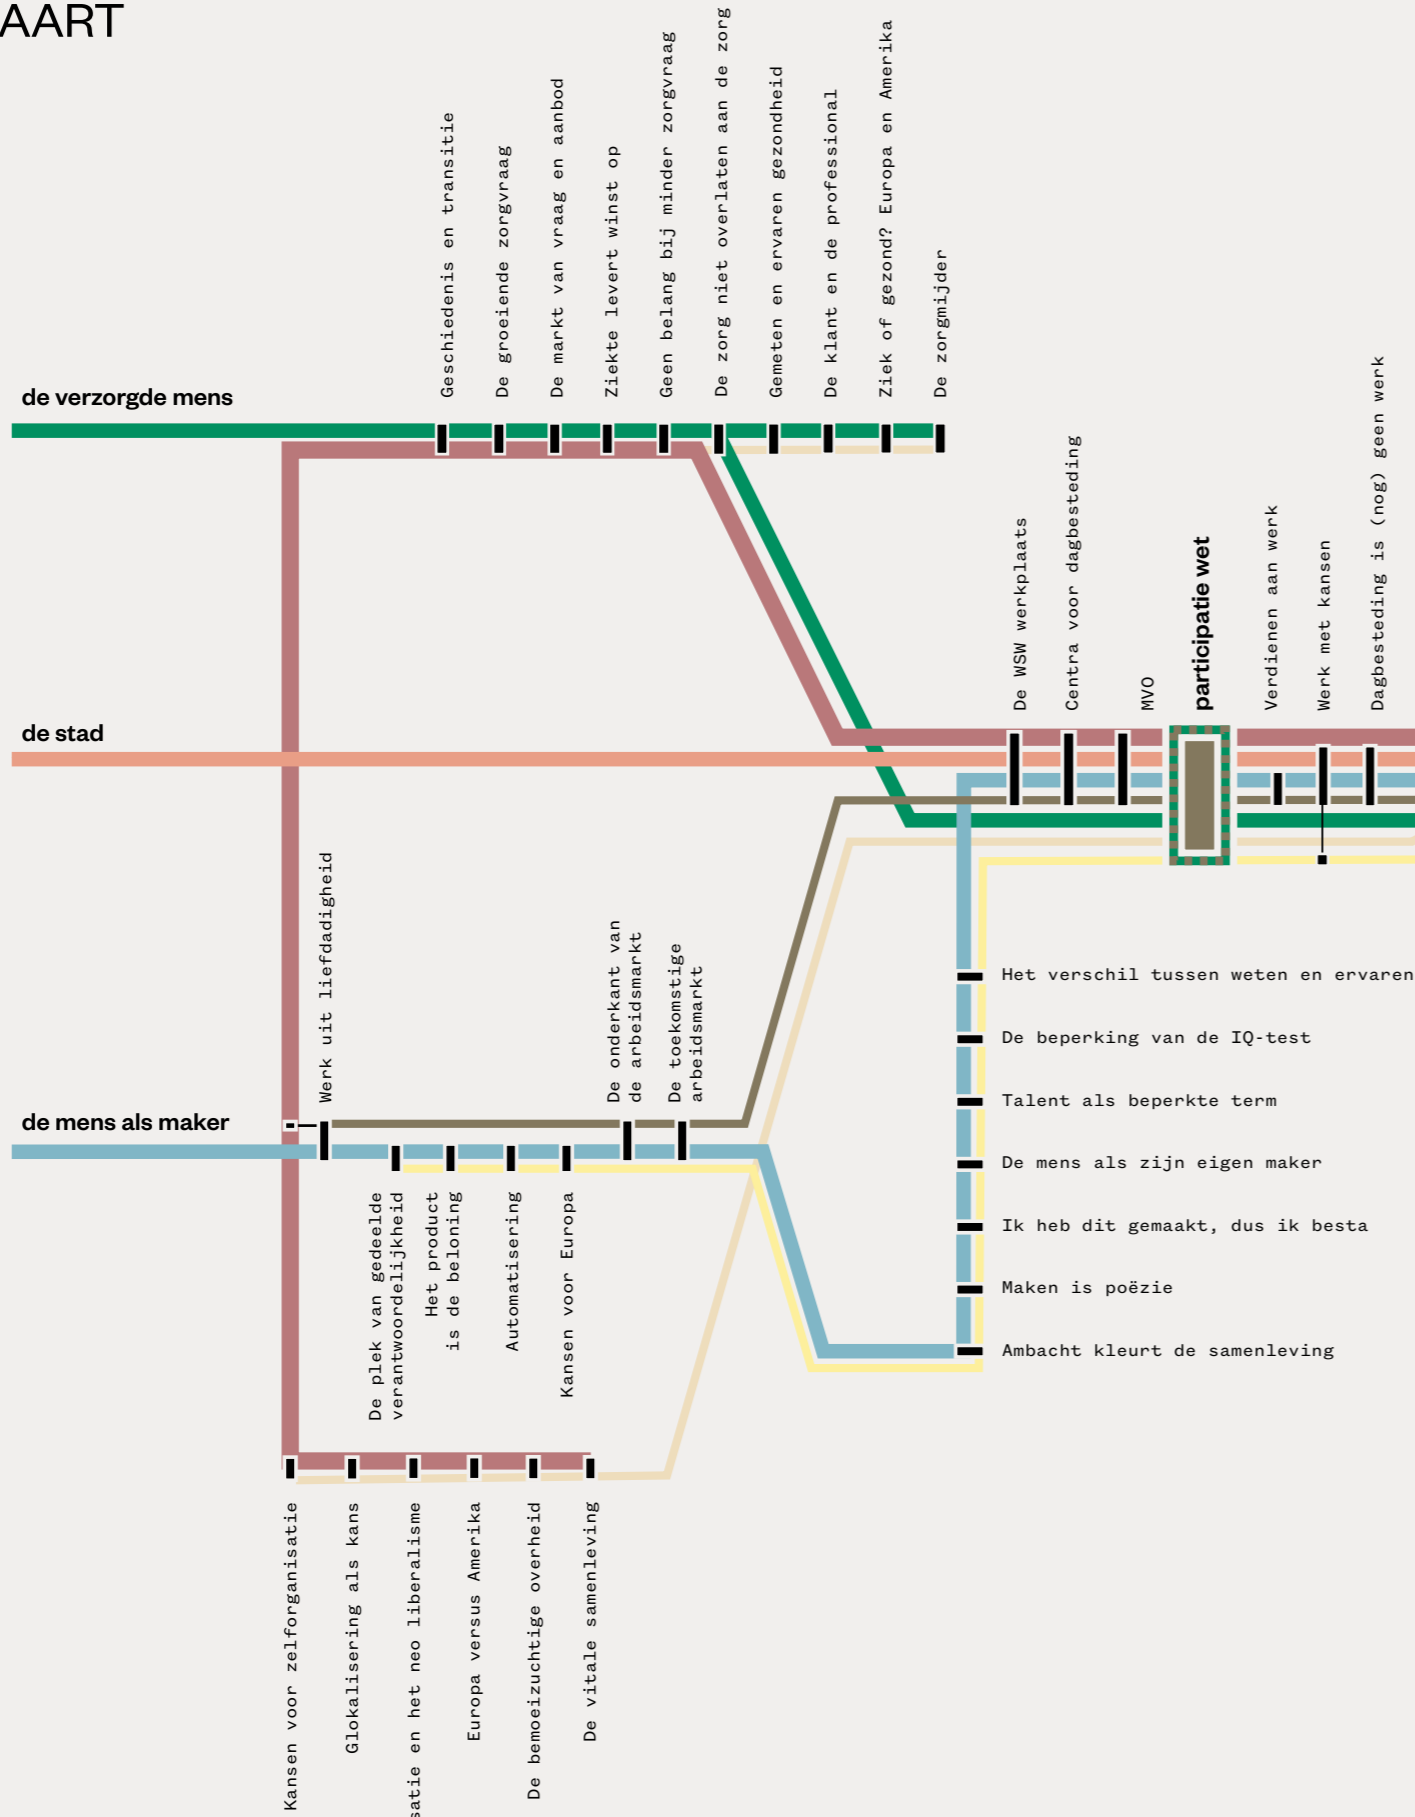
AART

de verzorgde mens

Geschiedenis en transitie
De groeiende zorgvraag
De markt van vraag en aanbod
Ziekte levert winst op
Geen belang bij minder zorgvraag
De zorg niet overlaten aan de zorg
Gemeten en ervaren gezondheid
De klant en de professional
Ziek of gezond? Europa en Amerika
De zorgmijder

de stad

De WSW werkplaats
Centra voor dagbesteding
MVO
participatie wet
Verdienen aan werk
Werk met kansen
Dagbesteding is (nog) geen werk

Het verschil tussen weten en ervaren
De beperking van de IQ-test
Talent als beperkte term
De mens als zijn eigen maker
Ik heb dit gemaakt, dus ik besta
Maken is poëzie
Ambacht kleurt de samenleving

de mens als maker

Werk uit liefdadigheid
De onderkant van de arbeidsmarkt
De toekomstige arbeidsmarkt
De plek van gedeelde verantwoordelijkheid
Het product is de beloning
Automatisering
Kansen voor Europa

Kansen voor zelforganisatie
Glokalisering als kans
satie en het neo liberalisme
Europa versus Amerika
De bemoeizuchtige overheid
De vitale samenleving